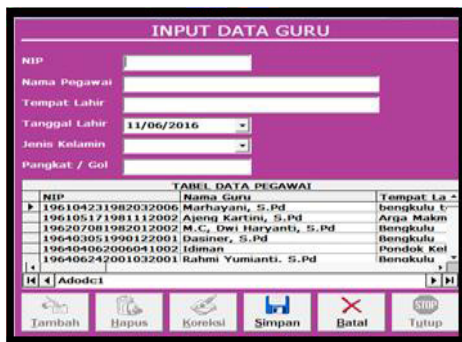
INPUT DATA GURU

NIP

Nama Pegawai

Tempat Lahir

Tanggal Lahir 11/06/2016

Jenis Kelamin

Pangkat / Gol

TABEL DATA PEGAWAI

| NIP | Nama Guru | Tempat La |
|---|---|---|
| 196104231982032006 | Marhayani, S.Pd | bengkulu t |
| 196105171981112002 | Ajeng Kartini, S.Pd | Arga Makm |
| 196207081982012002 | M.C, Dwi Haryanti, S.Pd | Bengkulu |
| 196403051990122001 | Dasiner, S.Pd | Bengkulu |
| 196404062006041002 | Idiman | Pondok Kel |
| 196406242001032001 | Rahmi Yumianti. S.Pd | Bengkulu |

Adodc1

Tambah Hapus Koreksi Simpan Batal Tutup